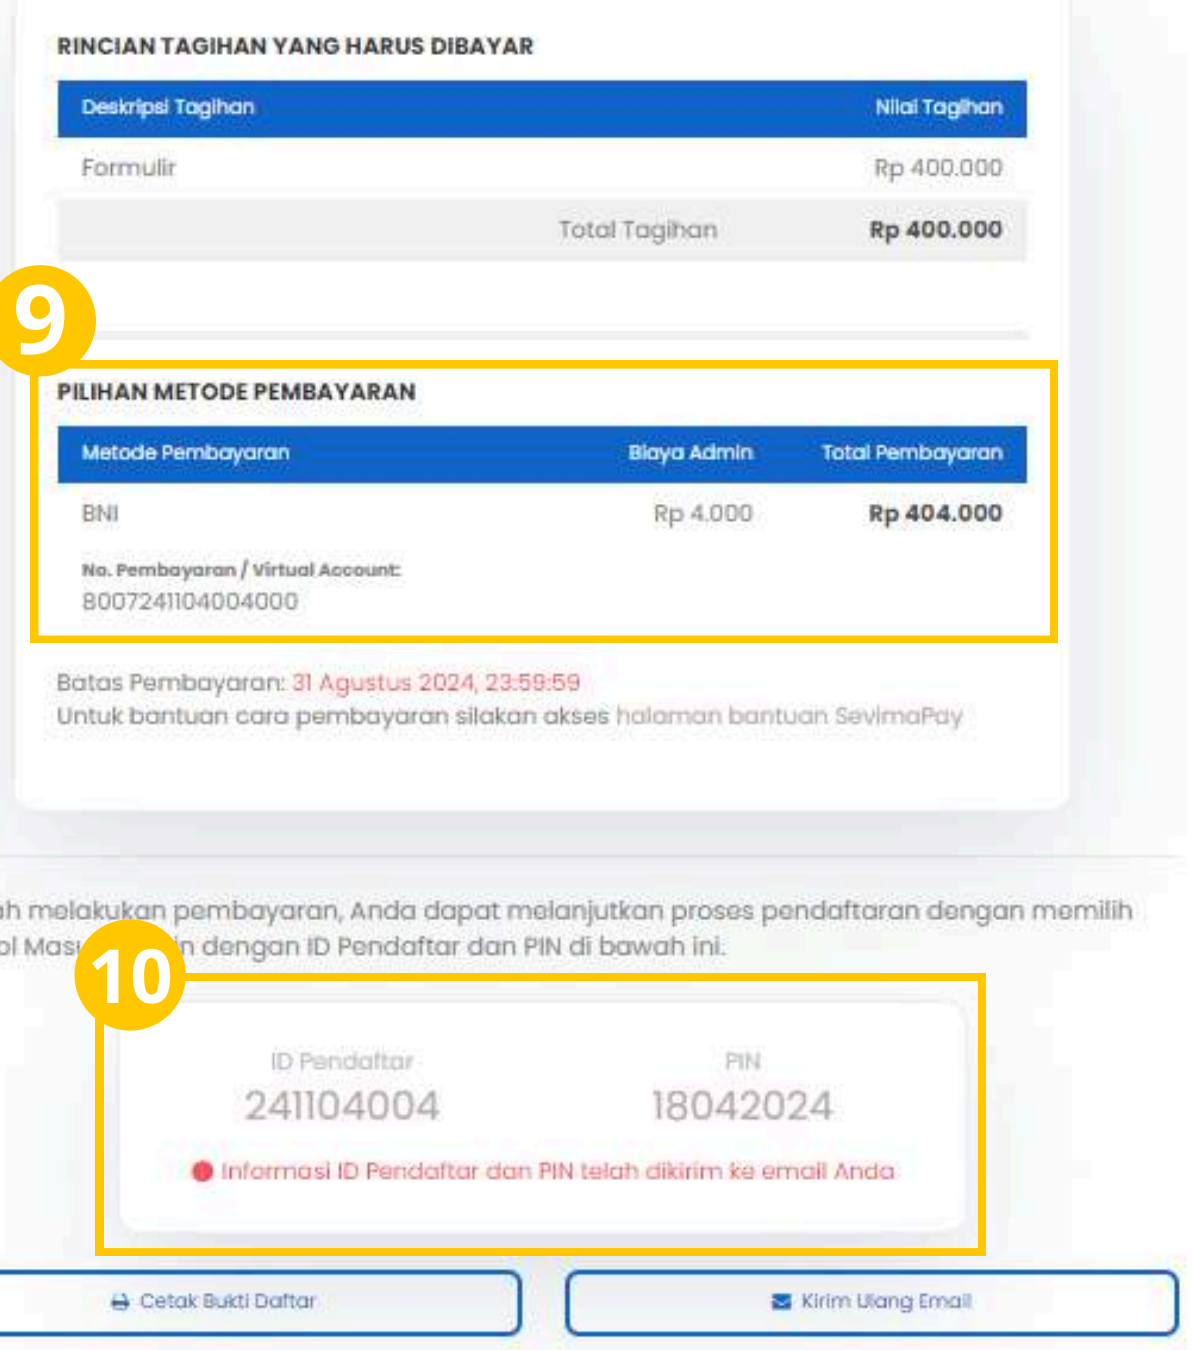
RINCIAN TAGIHAN YANG HARUS DIBAYAR

| Deskripsi Tagihan | | Nilai Tagihan |
|---|---|---|
| Formulir | | Rp 400.000 |
| | Total Tagihan | Rp 400.000 |

9

PILIHAN METODE PEMBAYARAN

| Metode Pembayaran | Biaya Admin | Total Pembayaran |
|---|---|---|
| BNI | Rp 4.000 | Rp 404.000 |

No. Pembayaran / Virtual Account:
8007241104004000

Batas Pembayaran: 31 Agustus 2024, 23:59:59
Untuk bantuan cara pembayaran silakan akses halaman bantuan SevimaPay

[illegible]h melakukan pembayaran, Anda dapat melanjutkan proses pendaftaran dengan memilih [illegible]ol Mas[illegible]n dengan ID Pendaftar dan PIN di bawah ini.

10

ID Pendaftar
241104004

PIN
18042024

Informasi ID Pendaftar dan PIN telah dikirim ke email Anda

Cetak Bukti Daftar

Kirim Ulang Email